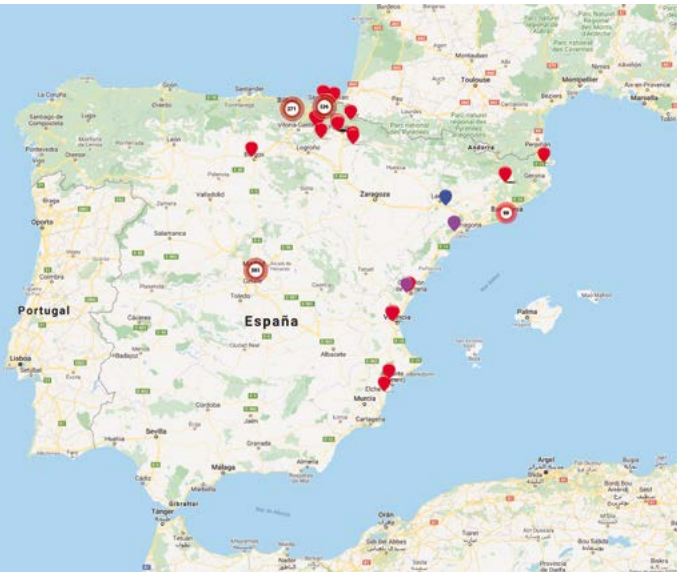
Bordeaux
Montauban
Toulouse
Montpellier
Marseille
Aix-en-Provence
Toulon
Pau
Perpignan
Andorra
Girona
Barcelona
Santander
Oviedo
Gijón
La Coruña
Santiago de Compostela
Lugo
Pontevedra
Ourense
Vigo
Vitoria-Gasteiz
Logroño
Burgos
Pamplona
Zaragoza
Lleida
Tarragona
Valladolid
León
Braga
Porto
Salamanca
Madrid
Toledo
Castellón
València
Portugal
España
Cáceres
Lisboa
Setúbal
Ciudad Real
Albacete
Alicante
Elche
Murcia
Cartagena
Córdoba
Sevilla
Jaén
Granada
Málaga
Almería
Huelva
Cádiz
Gibraltar
Tanger
Palma
Mallorca
Menorca
Ibiza
Orán
Argel
Sidi Bel Abbes
Tlemcen
Bordj Bou Arreridj
Setif
Biskra
371
326
263
66